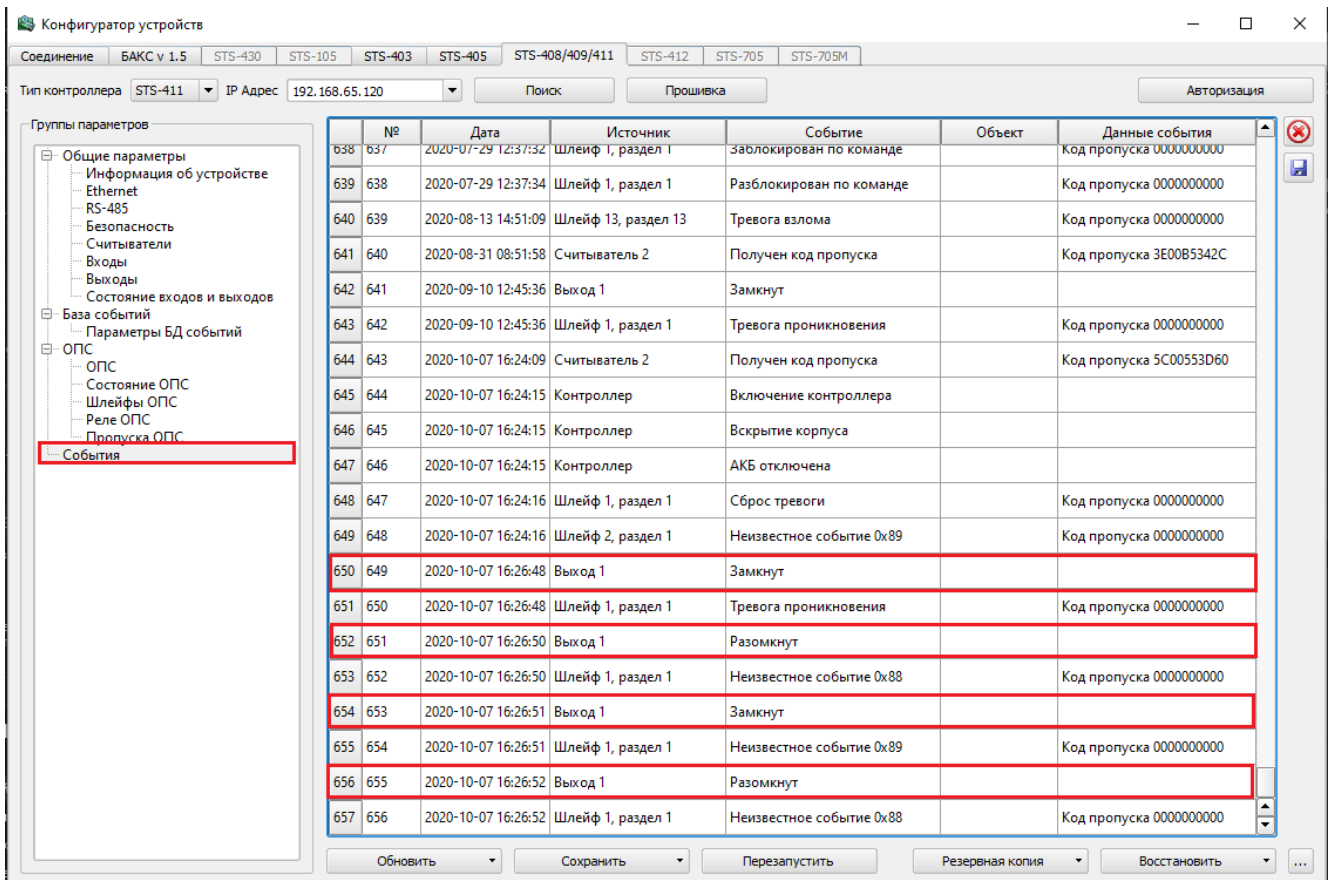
Конфигуратор устройств

Соединение | БАКС v 1.5 | STS-430 | STS-105 | STS-403 | STS-405 | STS-408/409/411 | STS-412 | STS-705 | STS-705M

Тип контроллера STS-411 IP Адрес 192.168.65.120 Поиск Прошивка Авторизация

Группы параметров
Общие параметры
Информация об устройстве
Ethernet
RS-485
Безопасность
Считыватели
Входы
Выходы
Состояние входов и выходов
База событий
Параметры БД событий
ОПС
ОПС
Состояние ОПС
Шлейфы ОПС
Реле ОПС
Пропуска ОПС
События

| | № | Дата | Источник | Событие | Объект | Данные события |
|---|---|---|---|---|---|---|
| 638 | 637 | 2020-07-29 12:37:32 | Шлейф 1, раздел 1 | Заблокирован по команде | | Код пропуска 0000000000 |
| 639 | 638 | 2020-07-29 12:37:34 | Шлейф 1, раздел 1 | Разблокирован по команде | | Код пропуска 0000000000 |
| 640 | 639 | 2020-08-13 14:51:09 | Шлейф 13, раздел 13 | Тревога взлома | | Код пропуска 0000000000 |
| 641 | 640 | 2020-08-31 08:51:58 | Считыватель 2 | Получен код пропуска | | Код пропуска 3E00B5342C |
| 642 | 641 | 2020-09-10 12:45:36 | Выход 1 | Замкнут | | |
| 643 | 642 | 2020-09-10 12:45:36 | Шлейф 1, раздел 1 | Тревога проникновения | | Код пропуска 0000000000 |
| 644 | 643 | 2020-10-07 16:24:09 | Считыватель 2 | Получен код пропуска | | Код пропуска 5C00553D60 |
| 645 | 644 | 2020-10-07 16:24:15 | Контроллер | Включение контроллера | | |
| 646 | 645 | 2020-10-07 16:24:15 | Контроллер | Вскрытие корпуса | | |
| 647 | 646 | 2020-10-07 16:24:15 | Контроллер | АКБ отключена | | |
| 648 | 647 | 2020-10-07 16:24:16 | Шлейф 1, раздел 1 | Сброс тревоги | | Код пропуска 0000000000 |
| 649 | 648 | 2020-10-07 16:24:16 | Шлейф 2, раздел 1 | Неизвестное событие 0x89 | | Код пропуска 0000000000 |
| 650 | 649 | 2020-10-07 16:26:48 | Выход 1 | Замкнут | | |
| 651 | 650 | 2020-10-07 16:26:48 | Шлейф 1, раздел 1 | Тревога проникновения | | Код пропуска 0000000000 |
| 652 | 651 | 2020-10-07 16:26:50 | Выход 1 | Разомкнут | | |
| 653 | 652 | 2020-10-07 16:26:50 | Шлейф 1, раздел 1 | Неизвестное событие 0x88 | | Код пропуска 0000000000 |
| 654 | 653 | 2020-10-07 16:26:51 | Выход 1 | Замкнут | | |
| 655 | 654 | 2020-10-07 16:26:51 | Шлейф 1, раздел 1 | Неизвестное событие 0x89 | | Код пропуска 0000000000 |
| 656 | 655 | 2020-10-07 16:26:52 | Выход 1 | Разомкнут | | |
| 657 | 656 | 2020-10-07 16:26:52 | Шлейф 1, раздел 1 | Неизвестное событие 0x88 | | Код пропуска 0000000000 |

Обновить Сохранить Перезапустить Резервная копия Восстановить ...